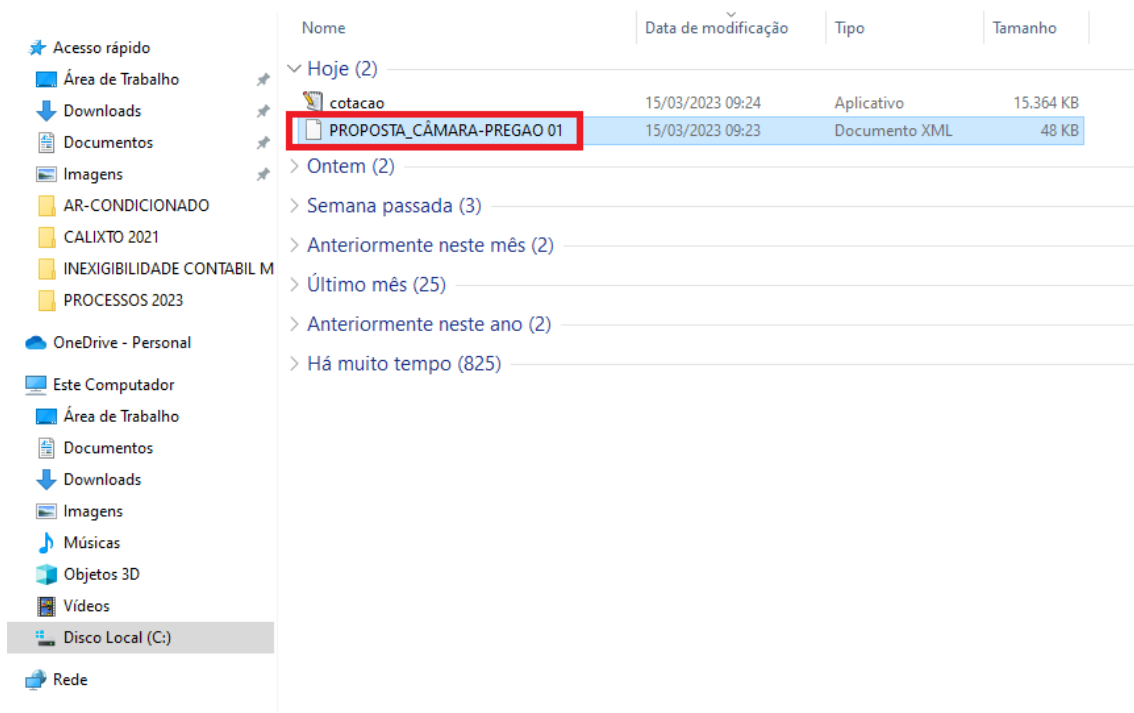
Acesso rápido
Área de Trabalho
Downloads
Documentos
Imagens
AR-CONDICIONADO
CALIXTO 2021
INEXIGIBILIDADE CONTABIL M
PROCESSOS 2023
OneDrive - Personal
Este Computador
Área de Trabalho
Documentos
Downloads
Imagens
Músicas
Objetos 3D
Vídeos
Disco Local (C:)
Rede

| Nome | Data de modificação | Tipo | Tamanho |
|---|---|---|---|
| Hoje (2) | | | |
| cotacao | 15/03/2023 09:24 | Aplicativo | 15.364 KB |
| PROPOSTA_CÂMARA-PREGAO 01 | 15/03/2023 09:23 | Documento XML | 48 KB |

Ontem (2)
Semana passada (3)
Anteriormente neste mês (2)
Último mês (25)
Anteriormente neste ano (2)
Há muito tempo (825)